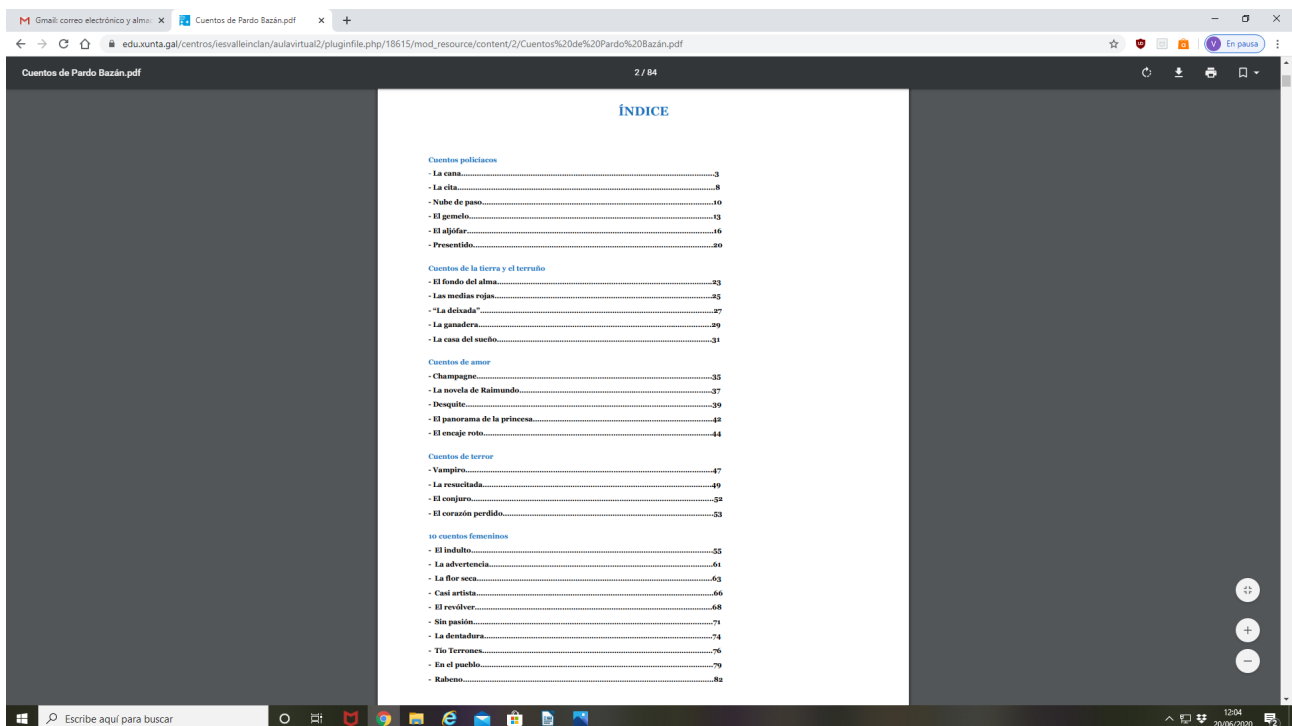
Gmail: correo electrónico y alma ×
Cuentos de Pardo Bazán.pdf ×
+
edu.xunta.gal/centros/iesvalleinclan/aulavirtual2/pluginfile.php/18615/mod_resource/content/2/Cuentos%20de%20Pardo%20Bazán.pdf
En pausa
Cuentos de Pardo Bazán.pdf
2 / 84

ÍNDICE

Cuentos policiacos
- La cana.........3
- La cita.........8
- Nube de paso.........10
- El gemelo.........13
- El aljófar.........16
- Presentido.........20

Cuentos de la tierra y el terruño
- El fondo del alma.........23
- Las medias rojas.........25
- "La deixada".........27
- La ganadera.........29
- La casa del sueño.........31

Cuentos de amor
- Champagne.........35
- La novela de Raimundo.........37
- Desquite.........39
- El panorama de la princesa.........42
- El encaje roto.........44

Cuentos de terror
- Vampiro.........47
- La resucitada.........49
- El conjuro.........52
- El corazón perdido.........53

10 cuentos femeninos
- El indulto.........55
- La advertencia.........61
- La flor seca.........63
- Casi artista.........66
- El revólver.........68
- Sin pasión.........71
- La dentadura.........74
- Tío Terrones.........76
- En el pueblo.........79
- Rabeno.........82

Escribe aquí para buscar
12:04
20/06/2020